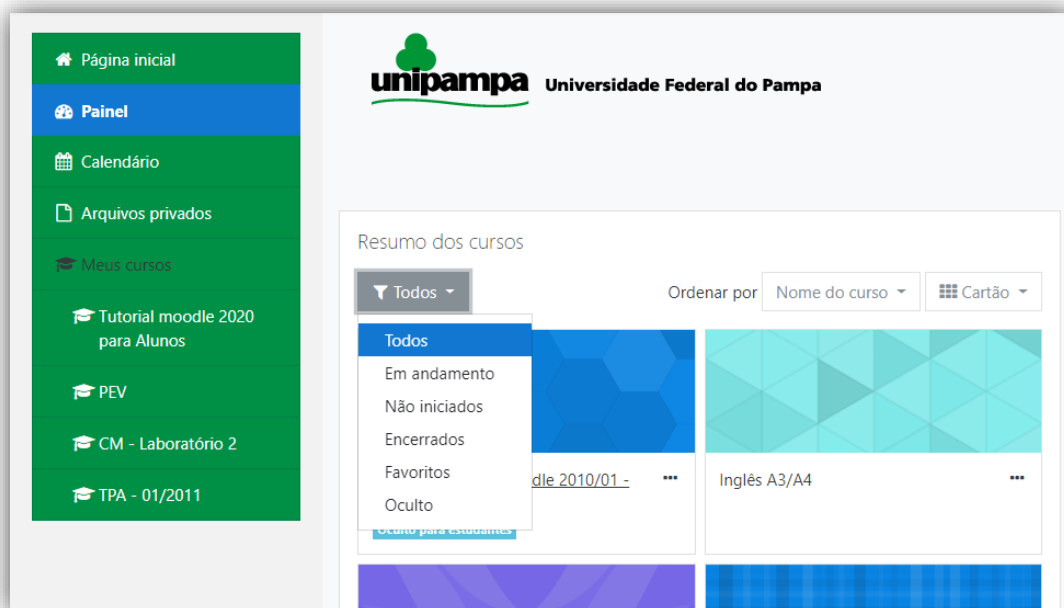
Página inicial

Painel

Calendário

Arquivos privados

Meus cursos

Tutorial moodle 2020 para Alunos

PEV

CM - Laboratório 2

TPA - 01/2011

unipampa Universidade Federal do Pampa

Resumo dos cursos

Todos

Ordenar por Nome do curso

Cartão

Todos
Em andamento
Não iniciados
Encerrados
Favoritos
Oculto

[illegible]dle 2010/01 - ...

Oculto para estudantes

Inglês A3/A4 ...